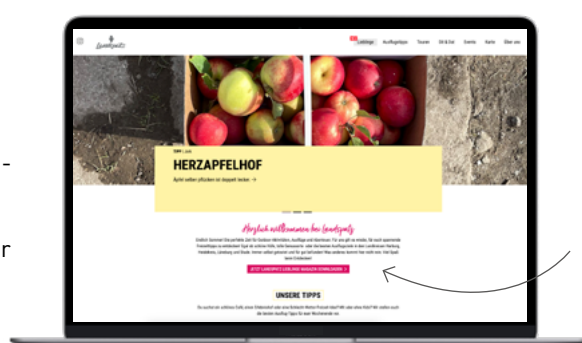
Landspitz

Lieblinge Ausflugstipps Touren Ißt & Ist Events Karte Über uns

HERZAPFELHOF

Äpfel selber pflücken ist doppelt lecker. →

Herzlich willkommen bei Landspitz

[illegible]

JETZT LANDSPITZ LIEBLINGE MAGAZIN DOWNLOADEN

UNSERE TIPPS

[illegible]

-

r